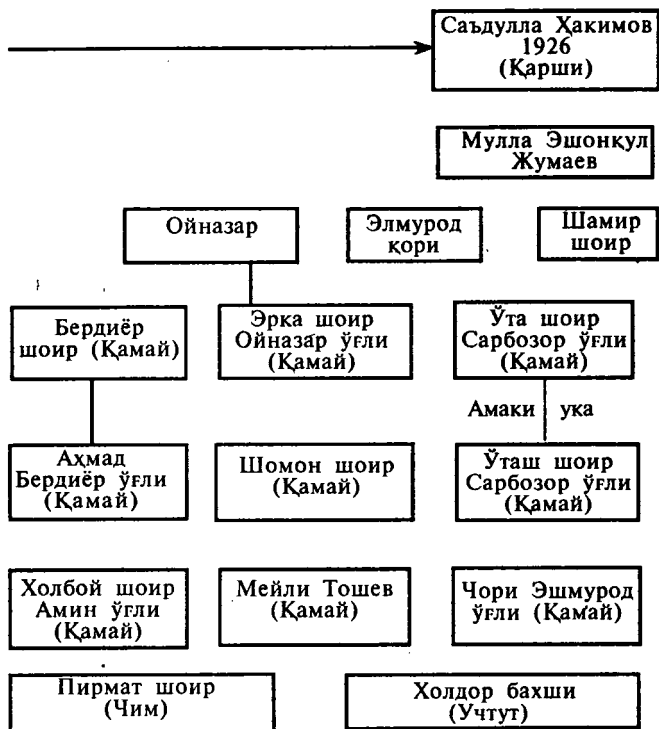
Саъдулла Ҳакимов
1926
(Қарши)

Мулла Эшонқул
Жумаев

Ойназар

Элмурод
қори

Шамир
шоир

Бердиёр
шоир (Қамай)

Эрка шоир
Ойназар ўғли
(Қамай)

Ўта шоир
Сарбозор ўғли
(Қамай)

Амаки ука

Аҳмад
Бердиёр ўғли
(Қамай)

Шомон шоир
(Қамай)

Ўташ шоир
Сарбозор ўғли
(Қамай)

Холбой шоир
Амин ўғли
(Қамай)

Мейли Тошев
(Қамай)

Чори Эшмурод
ўғли (Қамай)

Пирмат шоир
(Чим)

Холдор бахши
(Учтут)